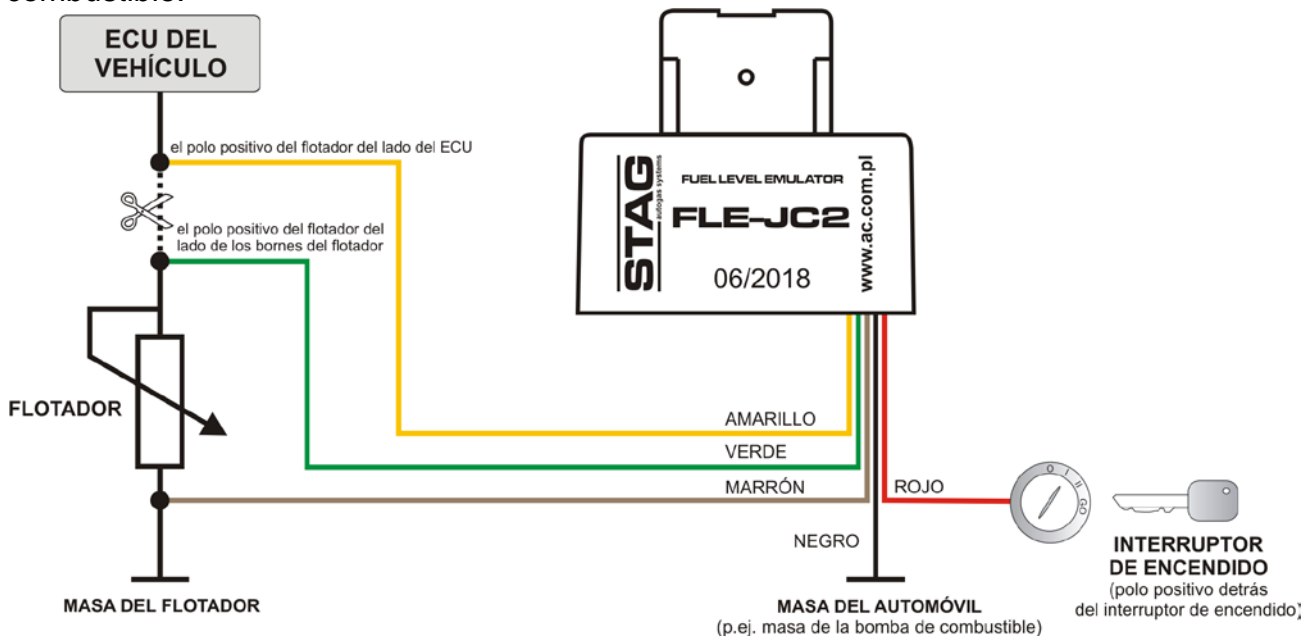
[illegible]

ECU DEL VEHÍCULO

el polo positivo del flotador del lado del ECU

el polo positivo del flotador del lado de los bornes del flotador

FLOTADOR

MASA DEL FLOTADOR

STAG autogas systems

FUEL LEVEL EMULATOR

FLE-JC2

06/2018

www.ac.com.pl

AMARILLO

VERDE

MARRÓN

ROJO

NEGRO

0 I II GO

MASA DEL AUTOMÓVIL
(p.ej. masa de la bomba de combustible)

INTERRUPTOR DE ENCENDIDO
(polo positivo detrás del interruptor de encendido)